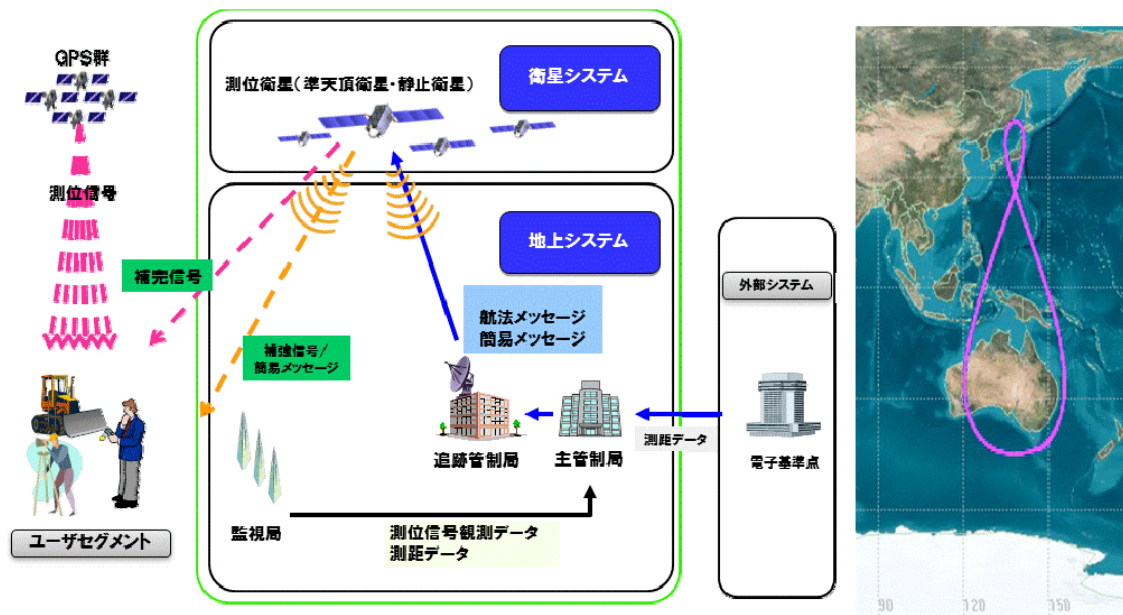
GPS群

測位信号

ユーザセグメント

測位衛星（準天頂衛星・静止衛星）

衛星システム

地上システム

補完信号

補強信号／簡易メッセージ

航法メッセージ
簡易メッセージ

追跡管制局

主管制局

監視局

測位信号観測データ
測距データ

外部システム

測距データ

電子基準点

90

120

150